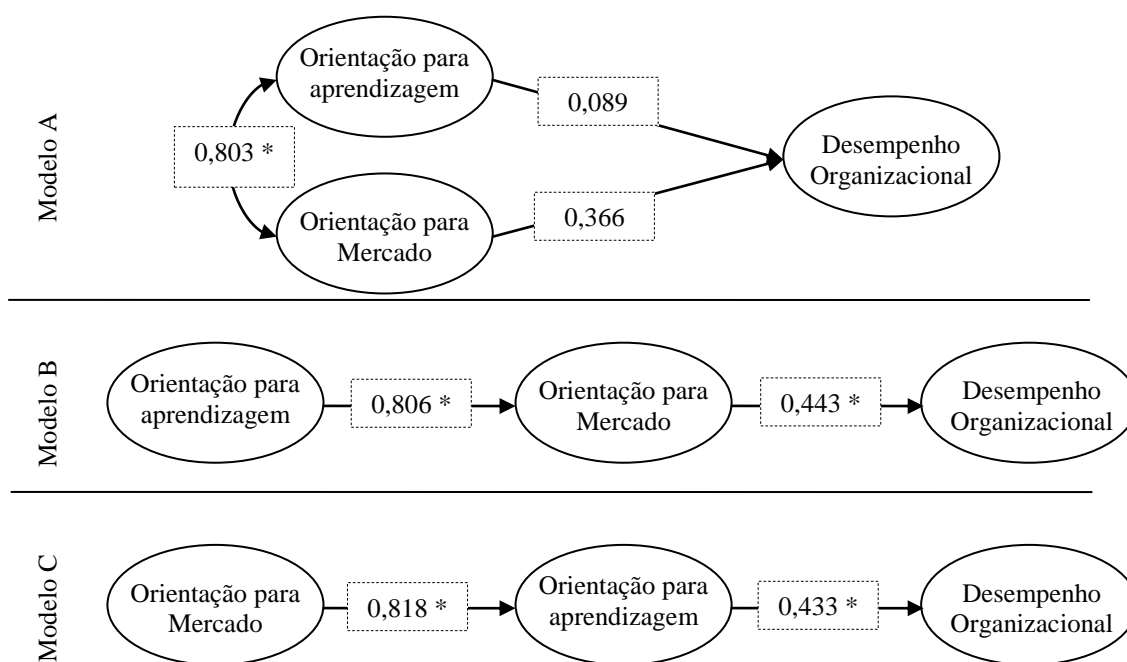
Modelo A

Orientação para aprendizagem

0,089

0,803 *

Desempenho Organizacional

Orientação para Mercado

0,366

Modelo B

Orientação para aprendizagem

0,806 *

Orientação para Mercado

0,443 *

Desempenho Organizacional

Modelo C

Orientação para Mercado

0,818 *

Orientação para aprendizagem

0,433 *

Desempenho Organizacional